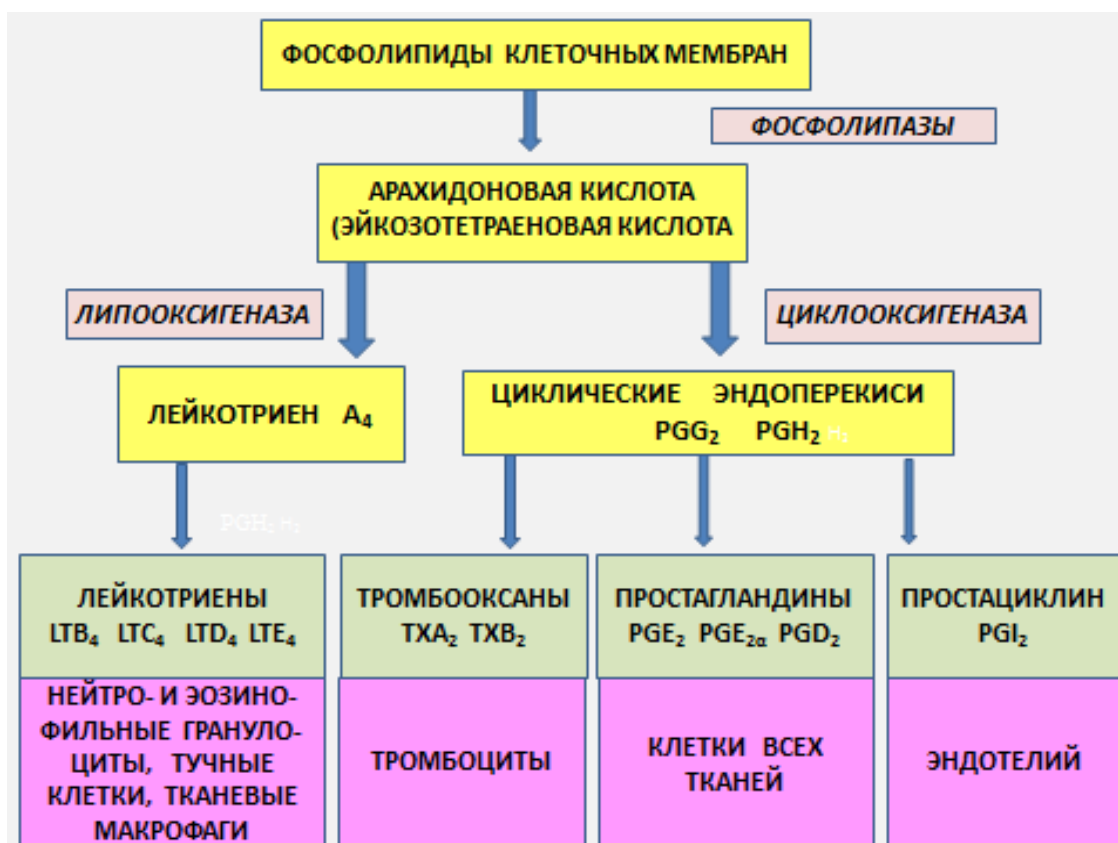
ФОСФОЛИПИДЫ КЛЕТОЧНЫХ МЕМБРАН

ФОСФОЛИПАЗЫ

АРАХИДОНОВАЯ КИСЛОТА (ЭЙКОЗОТЕТРАЕНОВАЯ КИСЛОТА

ЛИПООКСИГЕНАЗА

ЦИКЛООКСИГЕНАЗА

ЛЕЙКОТРИЕН $A_4$

ЦИКЛИЧЕСКИЕ ЭНДОПЕРЕКИСИ $PGG_2$ $PGH_2$ $H_2$

$PGH_2$ $H_2$

ЛЕЙКОТРИЕНЫ $LTB_4$ $LTC_4$ $LTD_4$ $LTE_4$

ТРОМБООКСАНЫ $TXA_2$ $TXB_2$

ПРОСТАГЛАНДИНЫ $PGE_2$ $PGE_{2\alpha}$ $PGD_2$

ПРОСТАЦИКЛИН $PGI_2$

НЕЙТРО- И ЭОЗИНОФИЛЬНЫЕ ГРАНУЛОЦИТЫ, ТУЧНЫЕ КЛЕТКИ, ТКАНЕВЫЕ МАКРОФАГИ

ТРОМБОЦИТЫ

КЛЕТКИ ВСЕХ ТКАНЕЙ

ЭНДОТЕЛИЙ